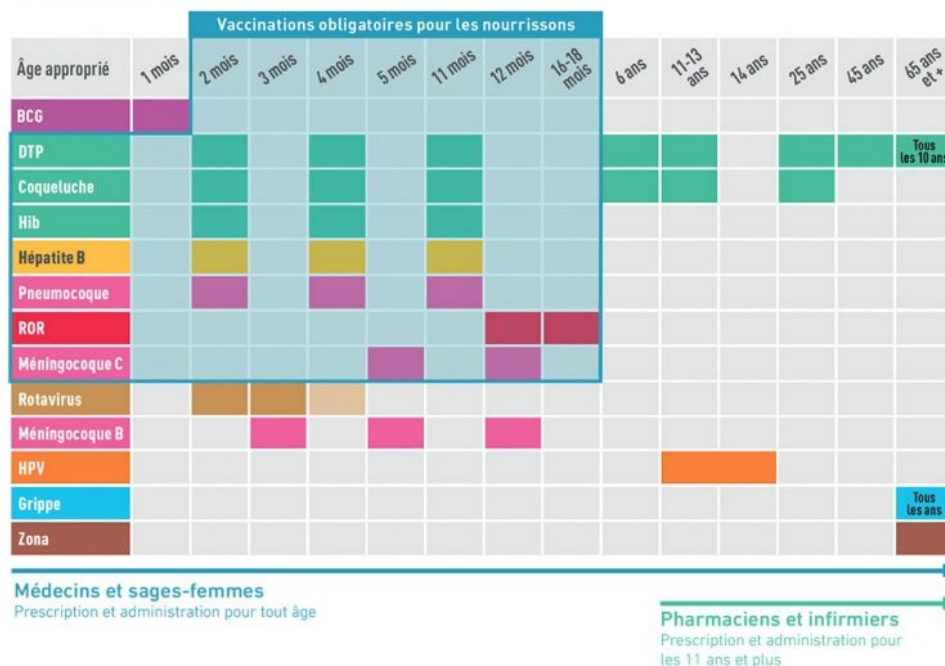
Vaccinations obligatoires pour les nourrissons

| Âge approprié | 1 mois | 2 mois | 3 mois | 4 mois | 5 mois | 11 mois | 12 mois | 16-18 mois | 6 ans | 11-13 ans | 14 ans | 25 ans | 45 ans | 65 ans et + |
|---|---|---|---|---|---|---|---|---|---|---|---|---|---|---|
| BCG | | | | | | | | | | | | | | |
| DTP | | | | | | | | | | | | | | Tous les 10 ans |
| Coqueluche | | | | | | | | | | | | | | |
| Hib | | | | | | | | | | | | | | |
| Hépatite B | | | | | | | | | | | | | | |
| Pneumocoque | | | | | | | | | | | | | | |
| ROR | | | | | | | | | | | | | | |
| Méningocoque C | | | | | | | | | | | | | | |
| Rotavirus | | | | | | | | | | | | | | |
| Méningocoque B | | | | | | | | | | | | | | |
| HPV | | | | | | | | | | | | | | |
| Grippe | | | | | | | | | | | | | | Tous les ans |
| Zona | | | | | | | | | | | | | | |

Médecins et sages-femmes
Prescription et administration pour tout âge

Pharmaciens et infirmiers
Prescription et administration pour les 11 ans et plus